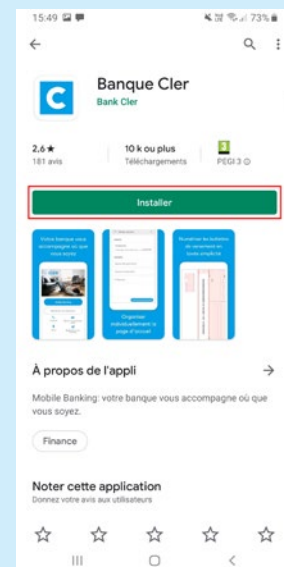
15:49

73%

Banque Cler

Bank Cler

2,6 ★
181 avis

10 k ou plus
Téléchargements

PEGI 3

Installer

Votre banque vous accompagne où que vous soyez

Organiser individuellement la page d'accueil

Numériser les bulletins de versement en toute simplicité

À propos de l'appli

Mobile Banking: votre banque vous accompagne où que vous soyez.

Finance

Noter cette application

Donnez votre avis aux utilisateurs